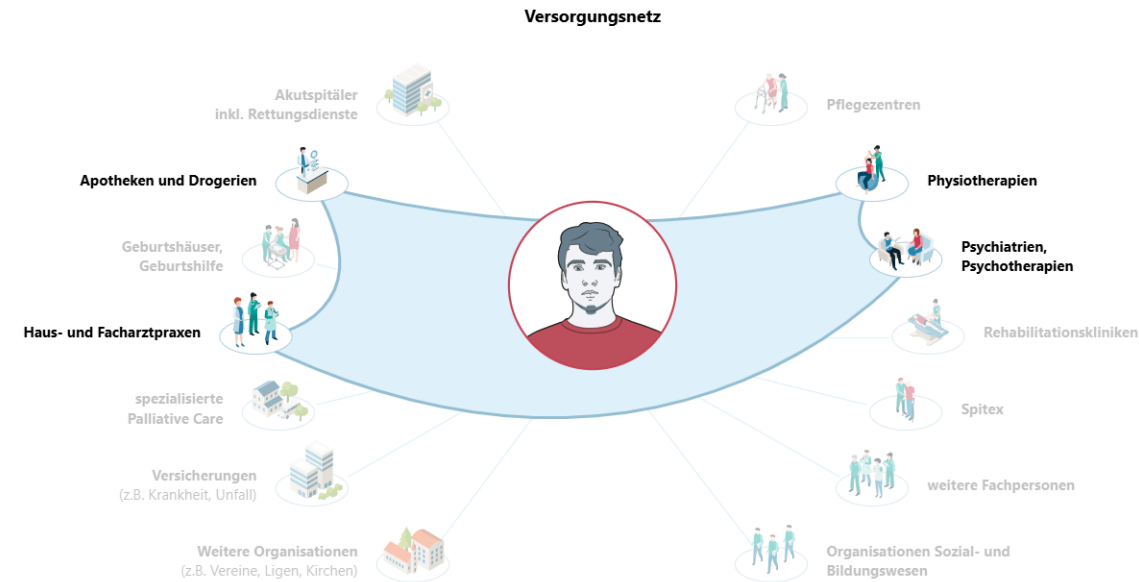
Versorgungsnetz

Akutspitäler
inkl. Rettungsdienste

Apotheken und Drogerien

Geburtshäuser,
Geburtshilfe

Haus- und Facharztpraxen

spezialisierte
Palliative Care

Versicherungen
(z.B. Krankheit, Unfall)

Weitere Organisationen
(z.B. Vereine, Ligen, Kirchen)

Pflegezentren

Physiotherapien

Psychiatrien,
Psychotherapien

Rehabilitationskliniken

Spitex

weitere Fachpersonen

Organisationen Sozial- und
Bildungswesen